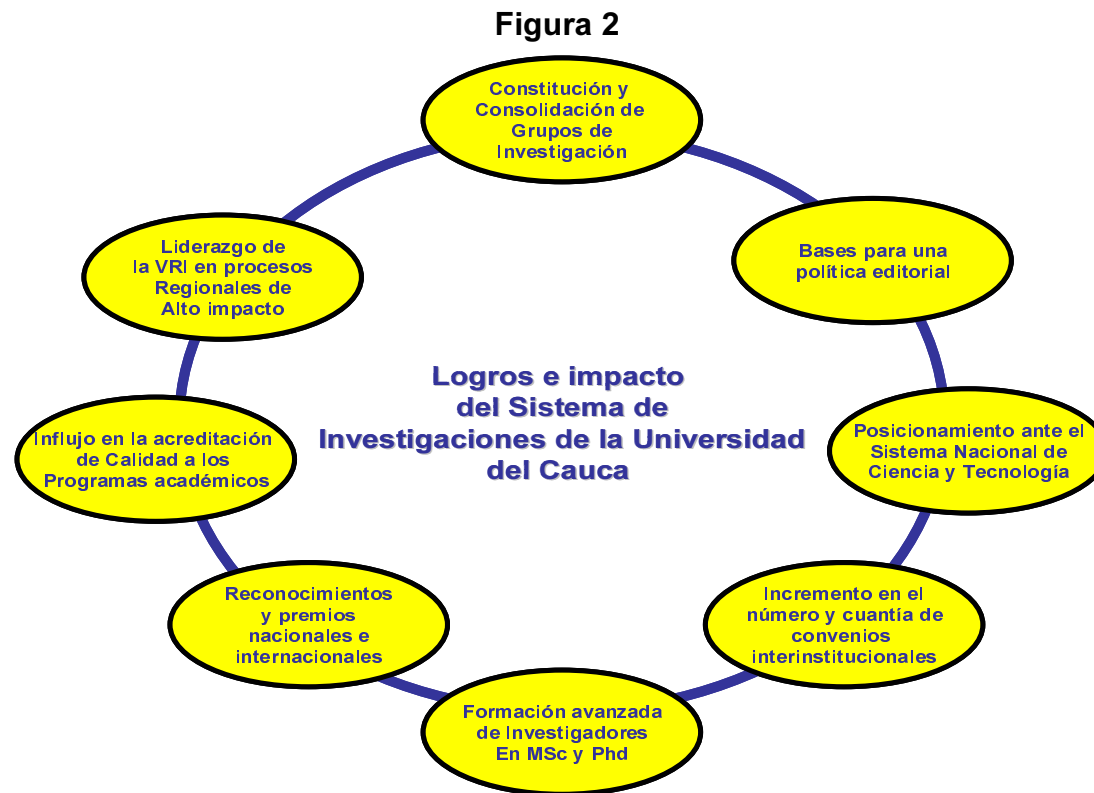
Figura 2

Constitución y Consolidación de Grupos de Investigación

Bases para una política editorial

Posicionamiento ante el Sistema Nacional de Ciencia y Tecnología

Incremento en el número y cuantía de convenios interinstitucionales

Formación avanzada de Investigadores En MSc y Phd

Reconocimientos y premios nacionales e internacionales

Influjo en la acreditación de Calidad a los Programas académicos

Liderazgo de la VRI en procesos Regionales de Alto impacto

Logros e impacto del Sistema de Investigaciones de la Universidad del Cauca